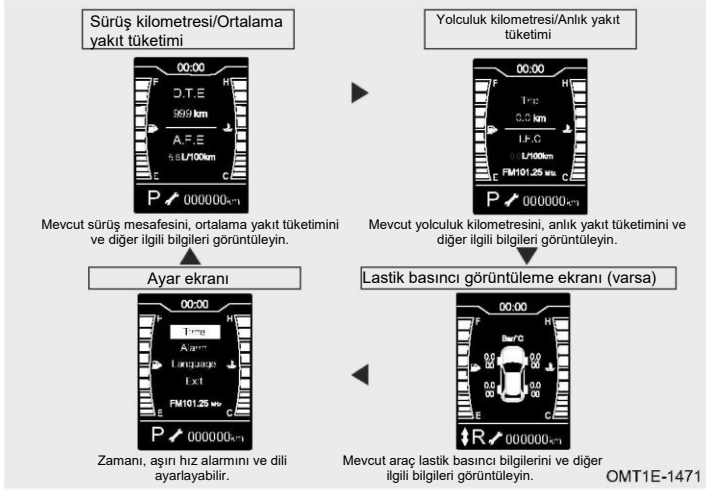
Sürüş kilometresi/Ortalama yakıt tüketimi

00:00
D.T.E
999 km
A.F.E
5.6L/100km
F E H C
P 000000km

Mevcut sürüş mesafesini, ortalama yakıt tüketimini ve diğer ilgili bilgileri görüntüleyin.

Yolculuk kilometresi/Anlık yakıt tüketimi

00:00
Trip
0.0 km
I.F.C
0.0L/100km
FM101.25 MHz
F E H C
P 000000km

Mevcut yolculuk kilometresini, anlık yakıt tüketimini ve diğer ilgili bilgileri görüntüleyin.

Ayar ekranı

00:00
Time
Alarm
Language
Exit
FM101.25 MHz
F E H C
P 000000km

Zamanı, aşırı hız alarmını ve dili ayarlayabilir.

Lastik basıncı görüntüleme ekranı (varsa)

00:00
Bar/°C
0.0 00
0.0 00
0.0 00
0.0 00
F E H C
R 000000km

Mevcut araç lastik basıncı bilgilerini ve diğer ilgili bilgileri görüntüleyin.

OMT1E-1471